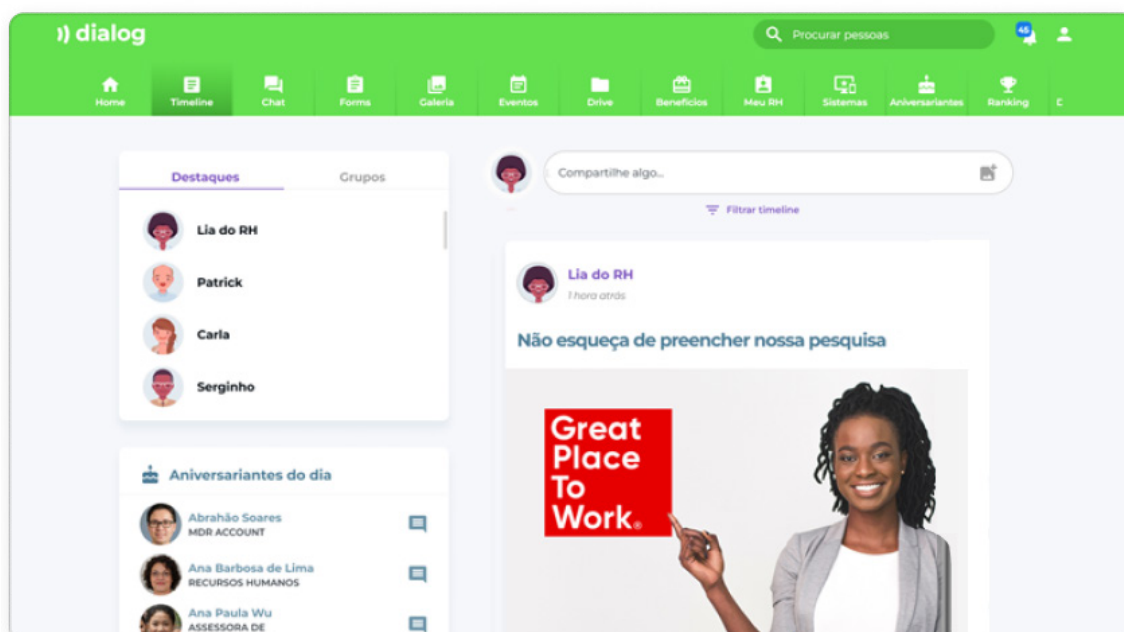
dialog

Procurar pessoas

45

Home Timeline Chat Forms Galeria Eventos Drive Benefícios Meu RH Sistemas Aniversariantes Ranking

Destaques Grupos

Lia do RH

Patrick

Carla

Serginho

Aniversariantes do dia

Abrahão Soares
MDR ACCOUNT

Ana Barbosa de Lima
RECURSOS HUMANOS

Ana Paula Wu
ASSESSORA DE

Compartilhe algo...

Filtrar timeline

Lia do RH
1 hora atrás

Não esqueça de preencher nossa pesquisa

Great Place To Work®